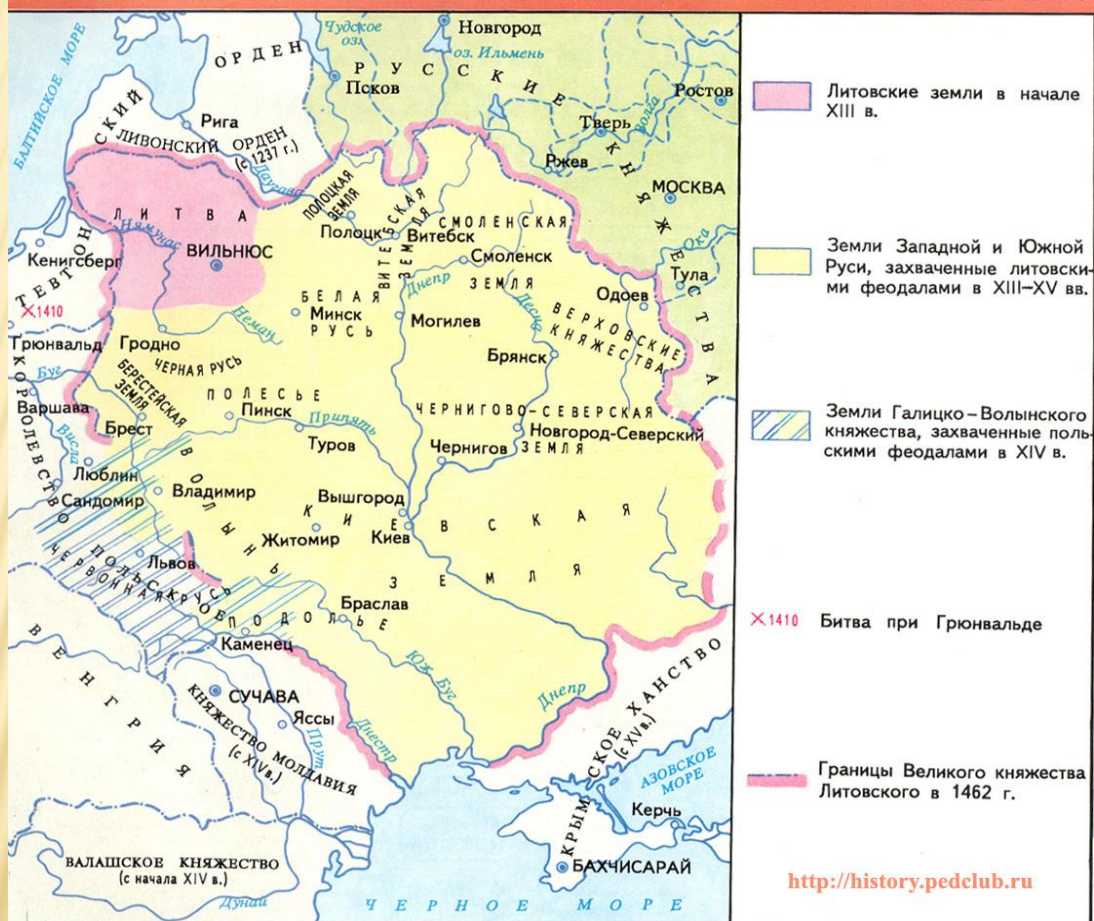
Чудское озеро
Новгород
оз. Ильмень
ОРДЕН
РУССКИЕ КНЯЖЕСТВА
Псков
Ростов
БАЛТИЙСКОЕ МОРЕ
Рига
ТЕВТОНСКИЙ
ЛИВОНСКИЙ ОРДЕН (с 1237 г.)
Тверь
Волга
Ржев
Даугава
МОСКВА
ЛИТВА
ПОЛОЦКАЯ ЗЕМЛЯ
ВИТЕБСКАЯ ЗЕМЛЯ
СМОЛЕНСКАЯ ЗЕМЛЯ
Полоцк
Витебск
Нямунас
ВИЛЬНЮС
Смоленск
Ока
Кенигсберг
Тула
Днепр
Одоев
×1410
БЕЛАЯ РУСЬ
Минск
Десна
ВЕРХОВСКИЕ КНЯЖЕСТВА
Неман
Могилев
Грюнвальд
Гродно
Брянск
ЧЕРНАЯ РУСЬ
Буг
БЕРЕСТЕЙСКАЯ ЗЕМЛЯ
ПОЛЕСЬЕ
КОРОЛЕВСТВО ПОЛЬСКОЕ
Варшава
Пинск
Припять
ЧЕРНИГОВО-СЕВЕРСКАЯ ЗЕМЛЯ
Висла
Брест
Туров
Новгород-Северский
Люблин
Чернигов
Сандомир
ВОЛЫНЬ
Владимир
Вышгород
КИЕВСКАЯ ЗЕМЛЯ
Житомир
Киев
Львов
ЧЕРВОННАЯ РУСЬ
ПОДОЛЬЕ
Браслав
ВЕНГРИЯ
Каменец
Юж. Буг
Днепр
СУЧАВА
Ясcы
Прут
КРЫМСКОЕ ХАНСТВО (с XV в.)
КНЯЖЕСТВО МОЛДАВИЯ (с XIV в.)
Днестр
АЗОВСКОЕ МОРЕ
Керчь
ВАЛАШСКОЕ КНЯЖЕСТВО (с начала XIV в.)
Дунай
БАХЧИСАРАЙ
ЧЕРНОЕ МОРЕ

Литовские земли в начале XIII в.

Земли Западной и Южной Руси, захваченные литовскими феодалами в XIII–XV вв.

Земли Галицко-Волынского княжества, захваченные польскими феодалами в XIV в.

×1410 Битва при Грюнвальде

Границы Великого княжества Литовского в 1462 г.

http://history.pedclub.ru